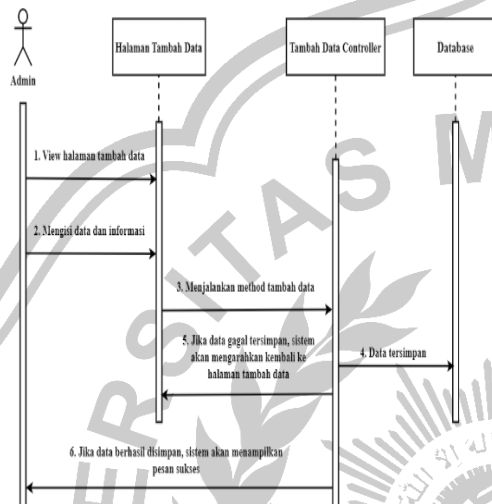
Admin

Halaman Tambah Data

Tambah Data Controller

Database

1. View halaman tambah data

2. Mengisi data dan informasi

3. Menjalankan method tambah data

5. Jika data gagal tersimpan, sistem akan mengarahkan kembali ke halaman tambah data

4. Data tersimpan

6. Jika data berhasil disimpan, sistem akan menampilkan pesan sukses